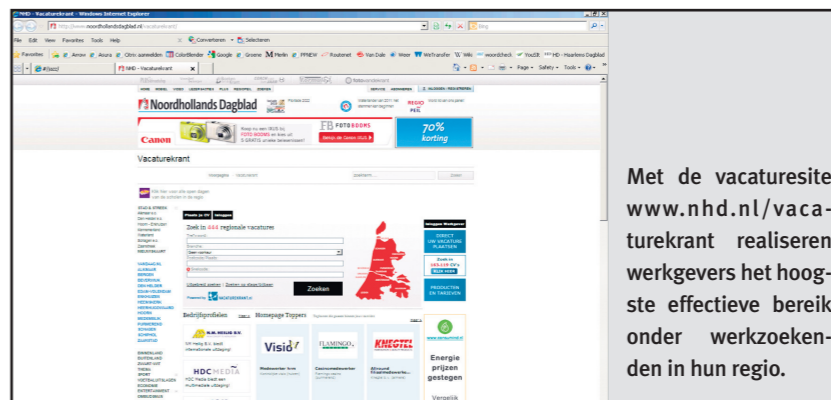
NHD - Vacaturekrant - Windows Internet Explorer

http://www.noordhollandsdagblad.nl/vacaturekrant/

Bing

File Edit View Favorites Tools Help

Converteren Selecteren

Favorites Arrow Azura Citrix aanmelden ColorBlender Google Groene Merlin PPNEW Routenet Van Dale Weer WeTransfer Wiki woordcheck YouSit HD - Haarlems Dagblad

NHD - Vacaturekrant

Page Safety Tools

Noordhollands Dagblad

Canon

FB FOTOBOEKS

70% korting

Vacaturekrant

Zoeken

Zoek in 444 regionale vacatures

Zoeken

Bedrijfsprofielen

Homepage Toppers

Visio

FLAMINGO

KNEGTEL

HDC MEDIA

Energie prijzen gestegen

Met de vacaturesite www.nhd.nl/vacaturekrant realiseren werkgevers het hoogste effectieve bereik onder werkzoekenden in hun regio.